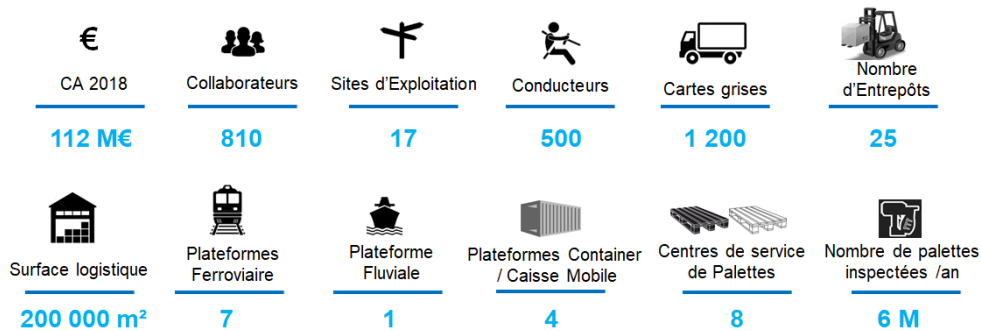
€

CA 2018

112 M€

Collaborateurs

810

Sites d'Exploitation

17

Conducteurs

500

Cartes grises

1 200

Nombre d'Entrepôts

25

Surface logistique

200 000 m²

Plateformes Ferroviaire

7

Plateforme Fluviale

1

Plateformes Container / Caisse Mobile

4

Centres de service de Palettes

8

Nombre de palettes inspectées /an

6 M